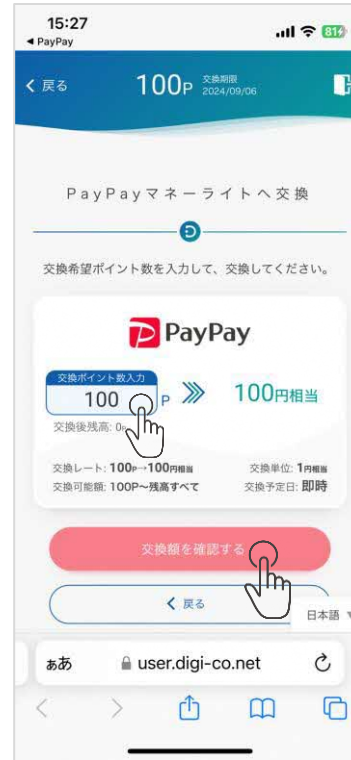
15:27
◂ PayPay
81

< 戻る 100P 交換期限 2024/09/06

PayPayマネーライトへ交換

交換希望ポイント数を入力して、交換してください。

PayPay

交換ポイント数入力
100 P ≫ 100円相当
交換後残高: 0P

交換レート: 100P→100円相当 交換単位: 1円相当
交換可能額: 100P〜残高すべて 交換予定日: 即時

交換額を確認する

< 戻る

日本語

ああ user.digi-co.net